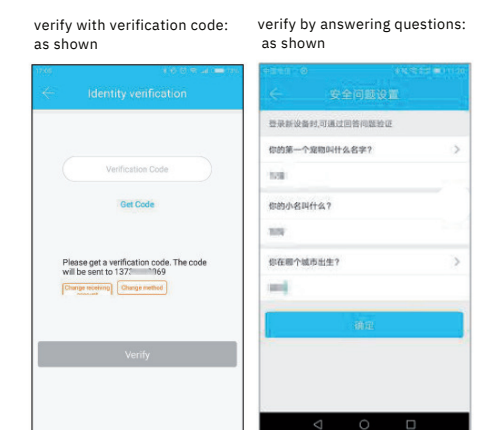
verify with verification code: as shown

verify by answering questions: as shown

Identity verification

Verification Code

Get Code

Please get a verification code. The code will be sent to 137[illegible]169

Change receiving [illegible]

Change method

Verify

安全问题设置

登录新设备时,可通过回答问题验证

你的第一个宠物叫什么名字?

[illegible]

你的小名叫什么?

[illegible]

你在哪个城市出生?

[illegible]

确定